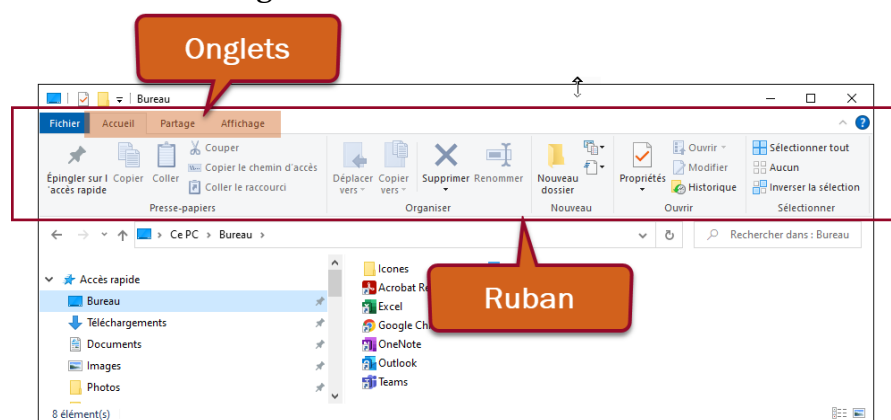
Onglets

Bureau

Fichier Accueil Partage Affichage

Épingler sur l'accès rapide Copier Coller
Couper
Copier le chemin d'accès
Coller le raccourci
Presse-papiers

Déplacer vers Copier vers Supprimer Renommer
Organiser

Nouveau dossier
Nouveau

Propriétés
Ouvrir
Modifier
Historique
Ouvrir

Sélectionner tout
Aucun
Inverser la sélection
Sélectionner

Ce PC > Bureau >

Rechercher dans : Bureau

Accès rapide
Bureau
Téléchargements
Documents
Images
Photos

Icones
Acrobat Re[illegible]
Excel
Google Ch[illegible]
OneNote
Outlook
Teams

Ruban

8 élément(s)